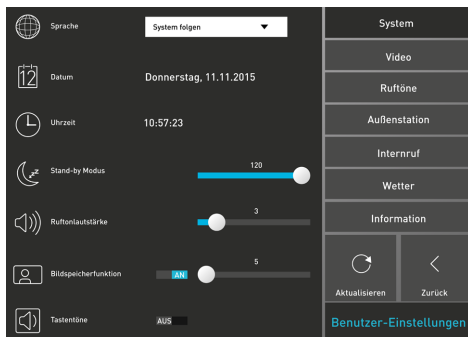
Sprache
System folgen

12
Datum
Donnerstag, 11.11.2015

Uhrzeit
10:57:23

Stand-by Modus
120

Ruftonlautstärke
3

Bildspeicherfunktion
AN
5

Tastentöne
AUS

System
Video
Ruftöne
Außenstation
Internruf
Wetter
Information
Aktualisieren
Zurück
Benutzer-Einstellungen